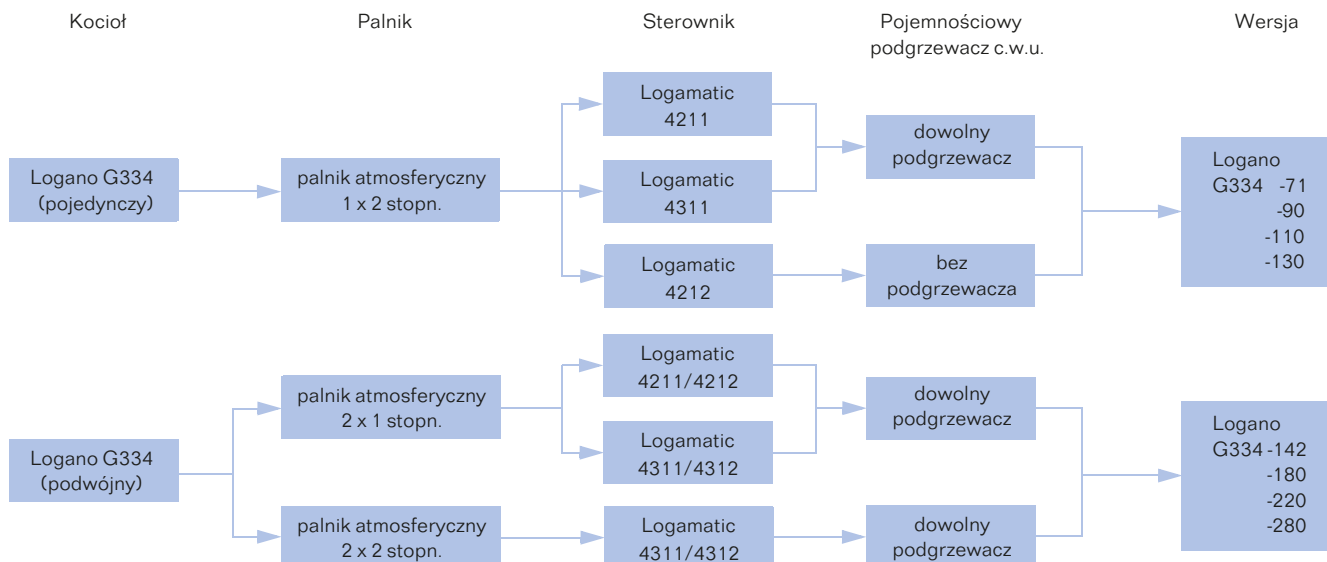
Kocioł

Palnik

Sterownik

Pojemnościowy podgrzewacz c.w.u.

Wersja

Logamatic 4211

Logano G334 (pojedynczy)

palnik atmosferyczny 1 x 2 stopn.

Logamatic 4311

dowolny podgrzewacz

Logano G334 -71 -90 -110 -130

Logamatic 4212

bez podgrzewacza

Logamatic 4211/4212

palnik atmosferyczny 2 x 1 stopn.

Logano G334 (podwójny)

Logamatic 4311/4312

dowolny podgrzewacz

Logano G334 -142 -180 -220 -280

palnik atmosferyczny 2 x 2 stopn.

Logamatic 4311/4312

dowolny podgrzewacz